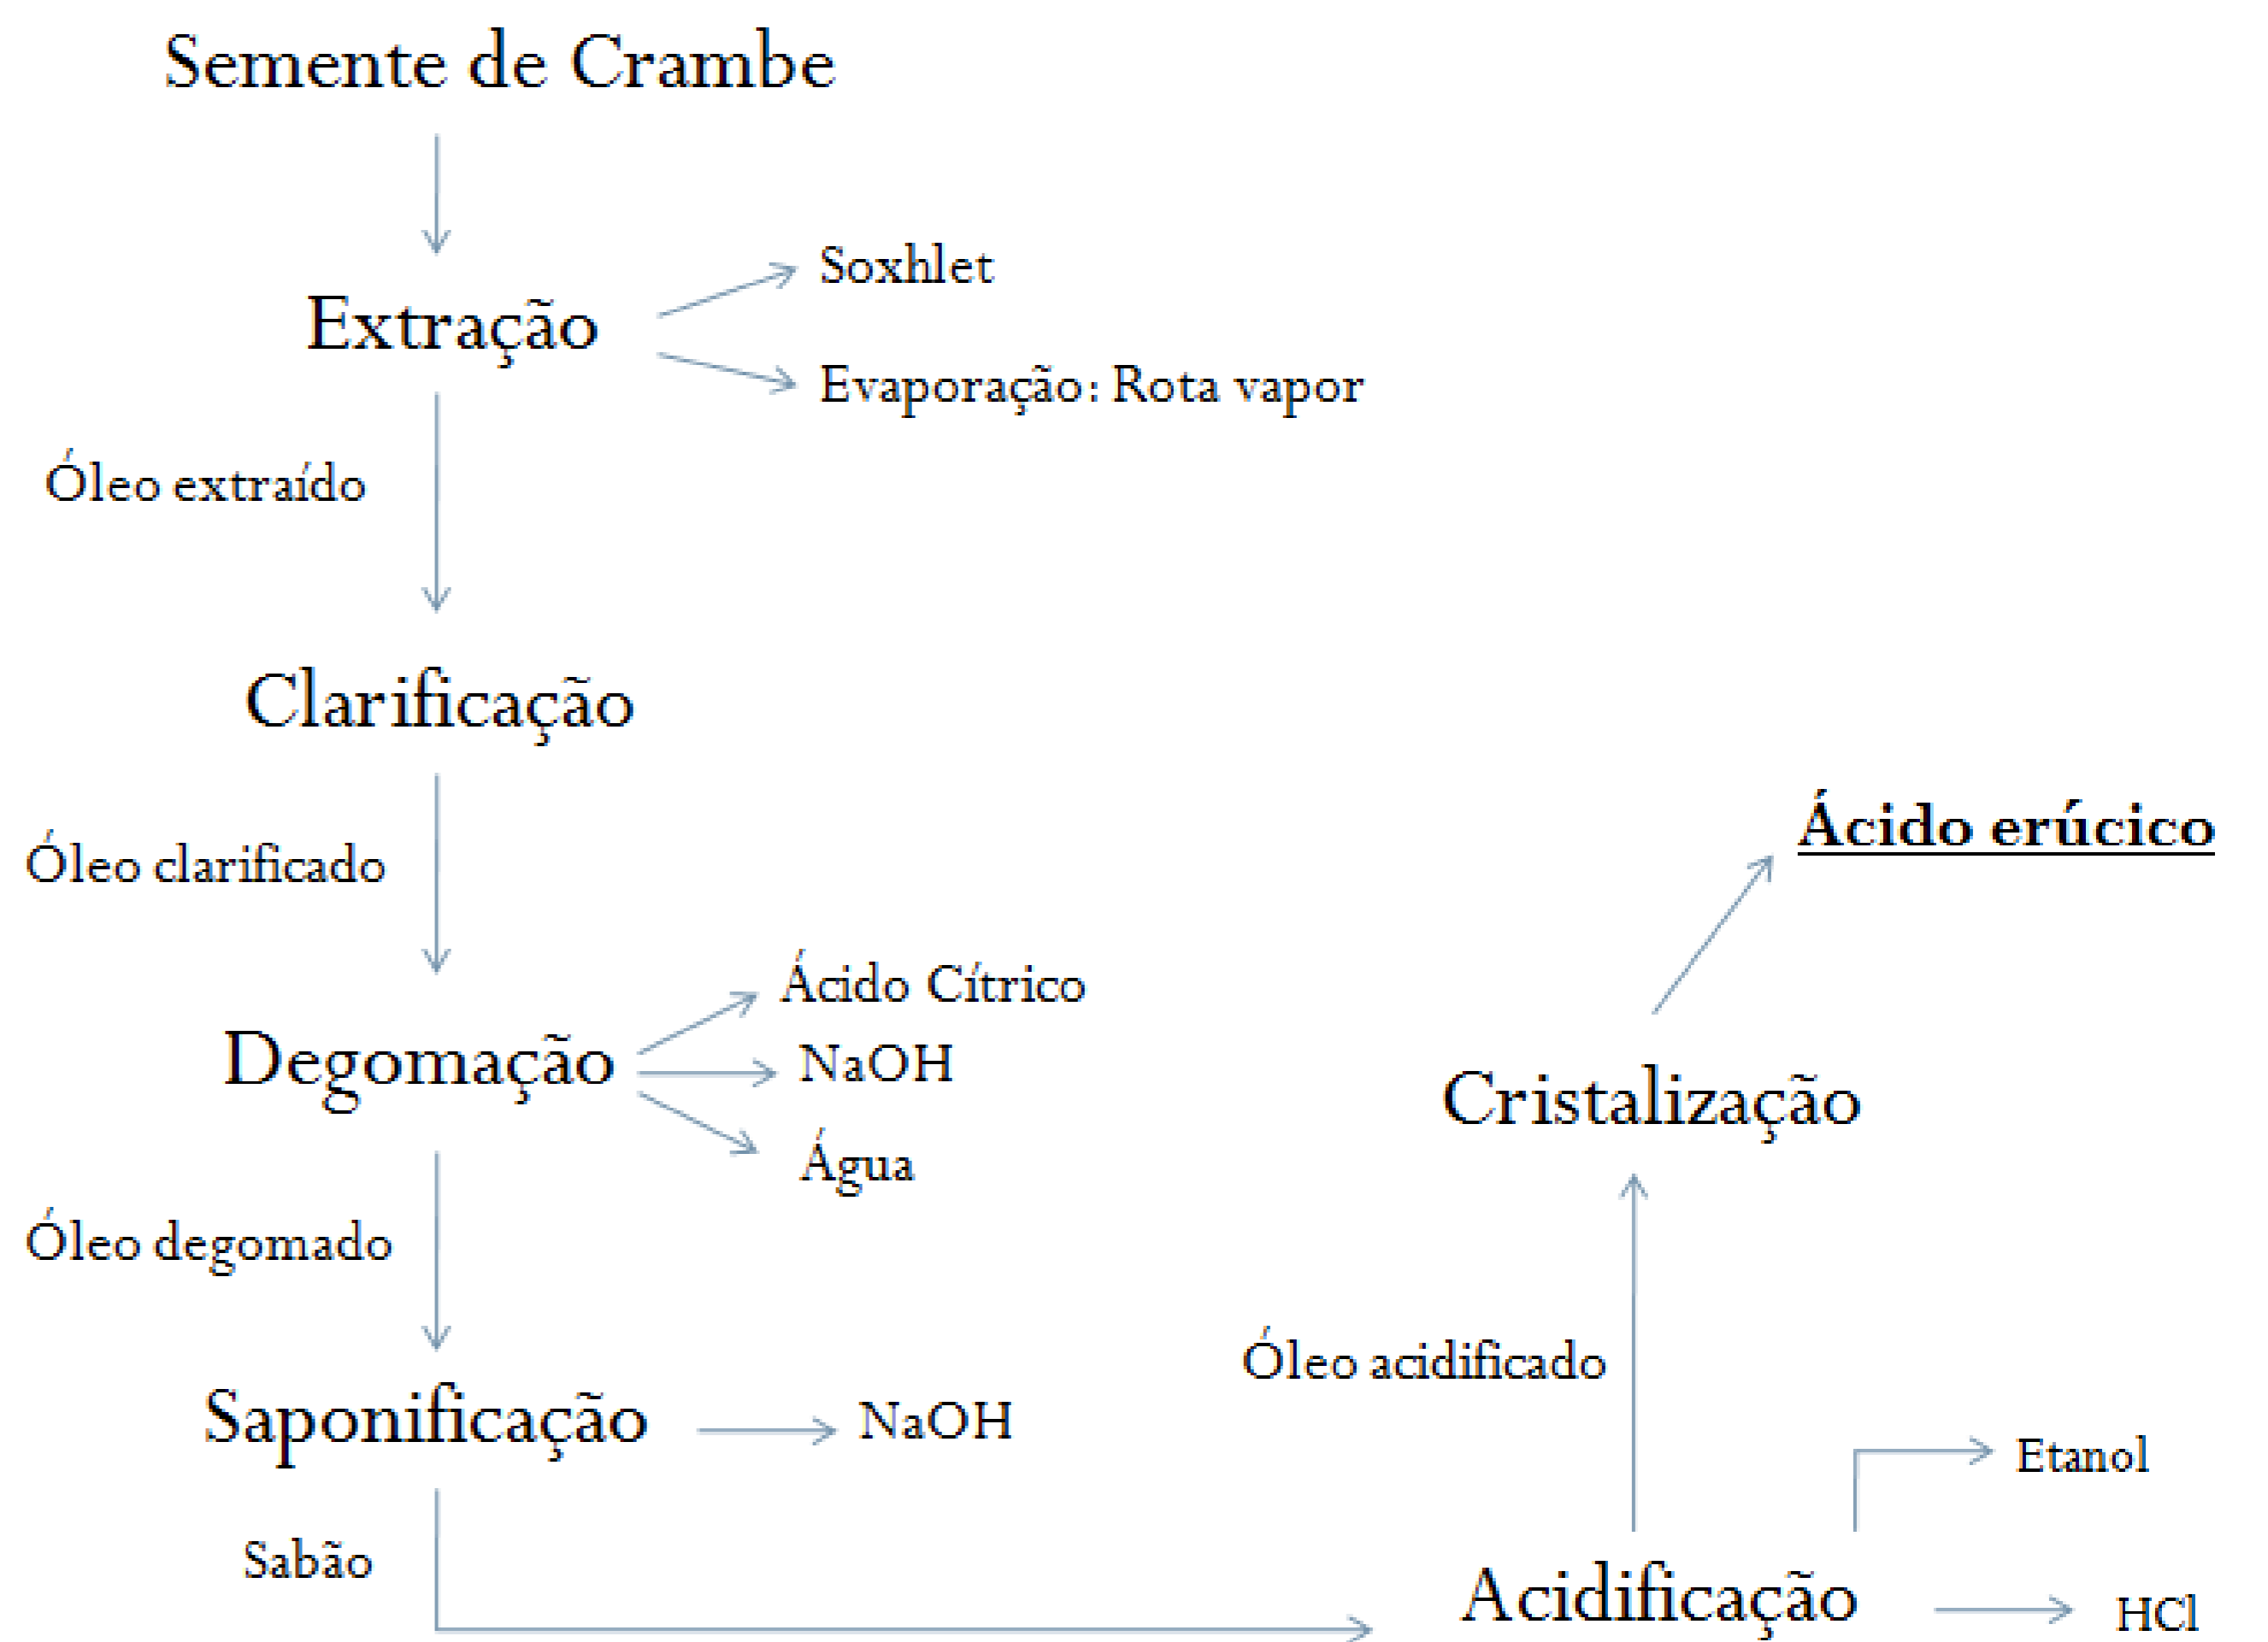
Semente de Crambe

Extração

Soxhlet

Evaporação: Rota vapor

Óleo extraído

Clarificação

Óleo clarificado

Degomação

Ácido Cítrico

NaOH

Água

Óleo degomado

Saponificação

NaOH

Sabão

Acidificação

Etanol

HCl

Óleo acidificado

Cristalização

Ácido erúcico